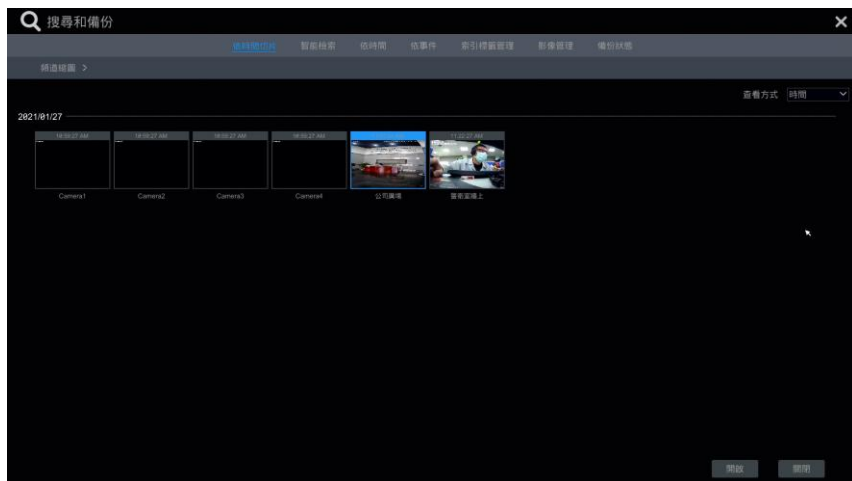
搜尋和備份

依時間切片 智能檢索 依時間 依事件 索引標籤管理 影像管理 備份狀態

頻道縮圖 >

查看方式 時間

2021/01/27

18:59:27 AM 18:59:27 AM 18:59:27 AM 08:59:27 AM 11:32:27 AM

Camera1 Camera2 Camera3 Camera4 公司廣場 警衛室牆上

開啟 關閉